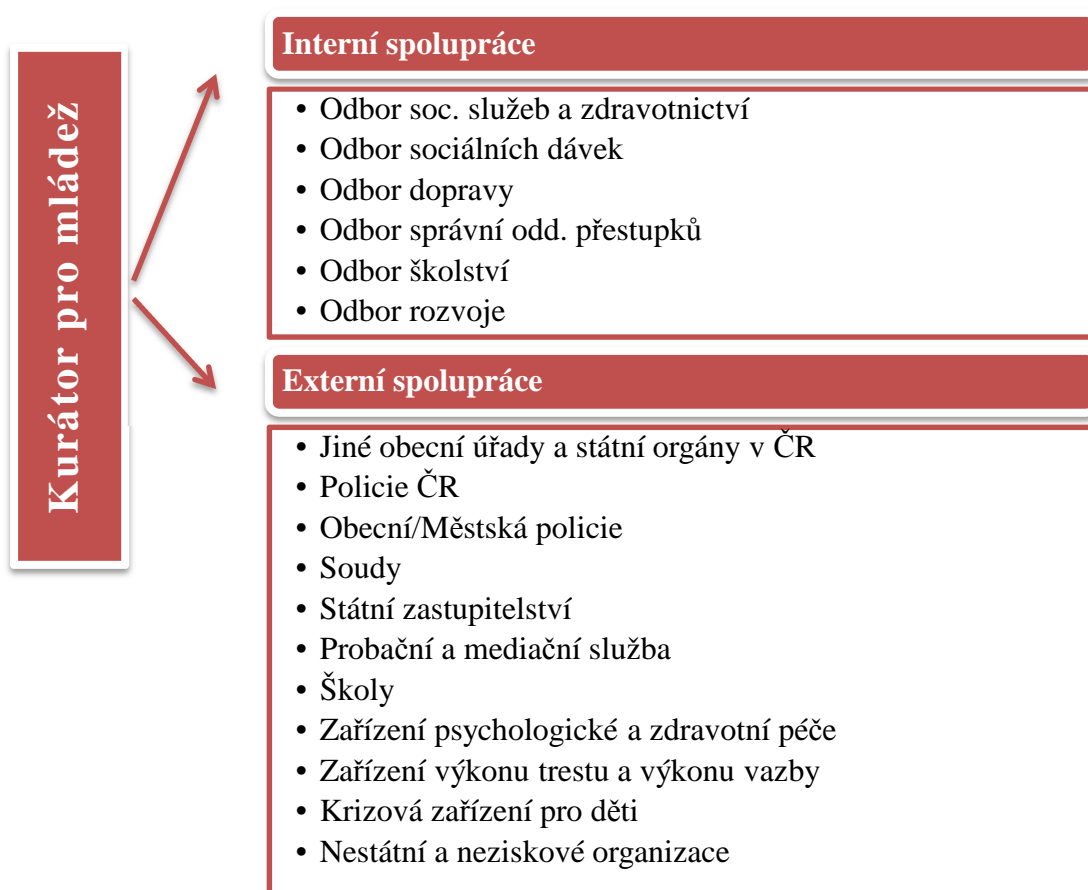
Kurátor pro mládež

Interní spolupráce

- Odbor soc. služeb a zdravotnictví
- Odbor sociálních dávek
- Odbor dopravy
- Odbor správní odd. přestupků
- Odbor školství
- Odbor rozvoje

Externí spolupráce

- Jiné obecní úřady a státní orgány v ČR
- Policie ČR
- Obecní/Městská policie
- Soudy
- Státní zastupitelství
- Probační a mediační služba
- Školy
- Zařízení psychologické a zdravotní péče
- Zařízení výkonu trestu a výkonu vazby
- Krizová zařízení pro děti
- Nestátní a neziskové organizace